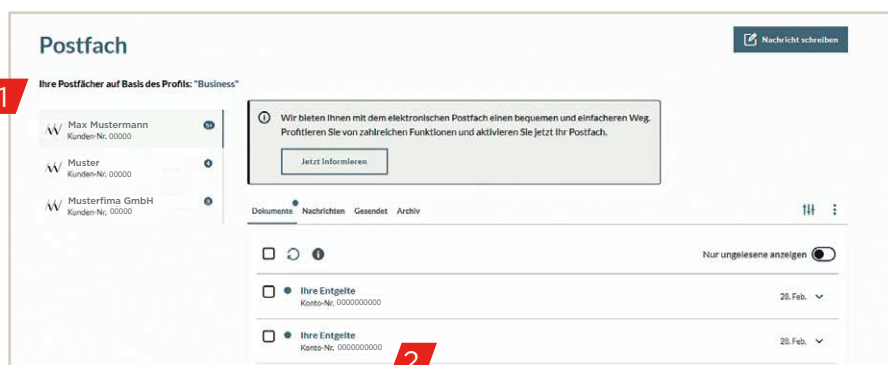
Postfach

Nachricht schreiben

1

Ihre Postfächer auf Basis des Profils: "Business"

Max Mustermann
Kunden-Nr. 00000

Muster
Kunden-Nr. 00000

Musterfima GmbH
Kunden-Nr. 00000

Wir bieten Ihnen mit dem elektronischen Postfach einen bequemen und einfacheren Weg. Profitieren Sie von zahlreichen Funktionen und aktivieren Sie jetzt Ihr Postfach.

Jetzt informieren

Dokumente Nachrichten Gesendet Archiv

Nur ungelesene anzeigen

Ihre Entgelte
Konto-Nr. 0000000000
28. Feb.

Ihre Entgelte
Konto-Nr. 0000000000
28. Feb.

2